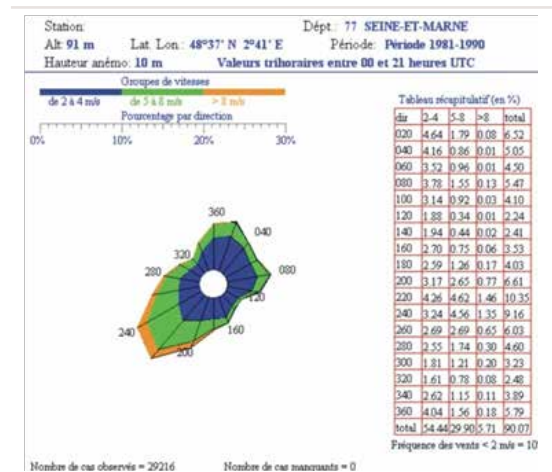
Station:
Dépt.: 77 SEINE-ET-MARNE

Alt: 91 m
Lat. Lon.: 48°37' N 2°41' E
Période: Période 1981-1990

Hauteur anémo: 10 m
Valeurs trihoraires entre 00 et 21 heures UTC

Groupes de vitesses

de 2 à 4 m/s
de 5 à 8 m/s
> 8 m/s

Pourcentage par direction

0%
10%
20%
30%

360
040
320
280
080
120
240
160
200

Tableau récapitulatif (en %)

| dir | 2-4 | 5-8 | >8 | total |
|---|---|---|---|---|
| 020 | 4.64 | 1.79 | 0.08 | 6.52 |
| 040 | 4.16 | 0.86 | 0.01 | 5.05 |
| 060 | 3.52 | 0.96 | 0.01 | 4.50 |
| 080 | 3.78 | 1.55 | 0.13 | 5.47 |
| 100 | 3.14 | 0.92 | 0.03 | 4.10 |
| 120 | 1.88 | 0.34 | 0.01 | 2.24 |
| 140 | 1.94 | 0.44 | 0.02 | 2.41 |
| 160 | 2.70 | 0.75 | 0.06 | 3.53 |
| 180 | 2.59 | 1.26 | 0.17 | 4.03 |
| 200 | 3.17 | 2.65 | 0.77 | 6.61 |
| 220 | 4.26 | 4.62 | 1.46 | 10.35 |
| 240 | 3.24 | 4.56 | 1.35 | 9.16 |
| 260 | 2.69 | 2.69 | 0.65 | 6.03 |
| 280 | 2.55 | 1.74 | 0.30 | 4.60 |
| 300 | 1.81 | 1.21 | 0.20 | 3.23 |
| 320 | 1.61 | 0.78 | 0.08 | 2.48 |
| 340 | 2.62 | 1.15 | 0.11 | 3.89 |
| 360 | 4.04 | 1.56 | 0.18 | 5.79 |
| total | 54.44 | 29.90 | 5.71 | 90.07 |

Fréquence des vents < 2 m/s = 10

Nombre de cas observés = 29216
Nombre de cas manquants = 0